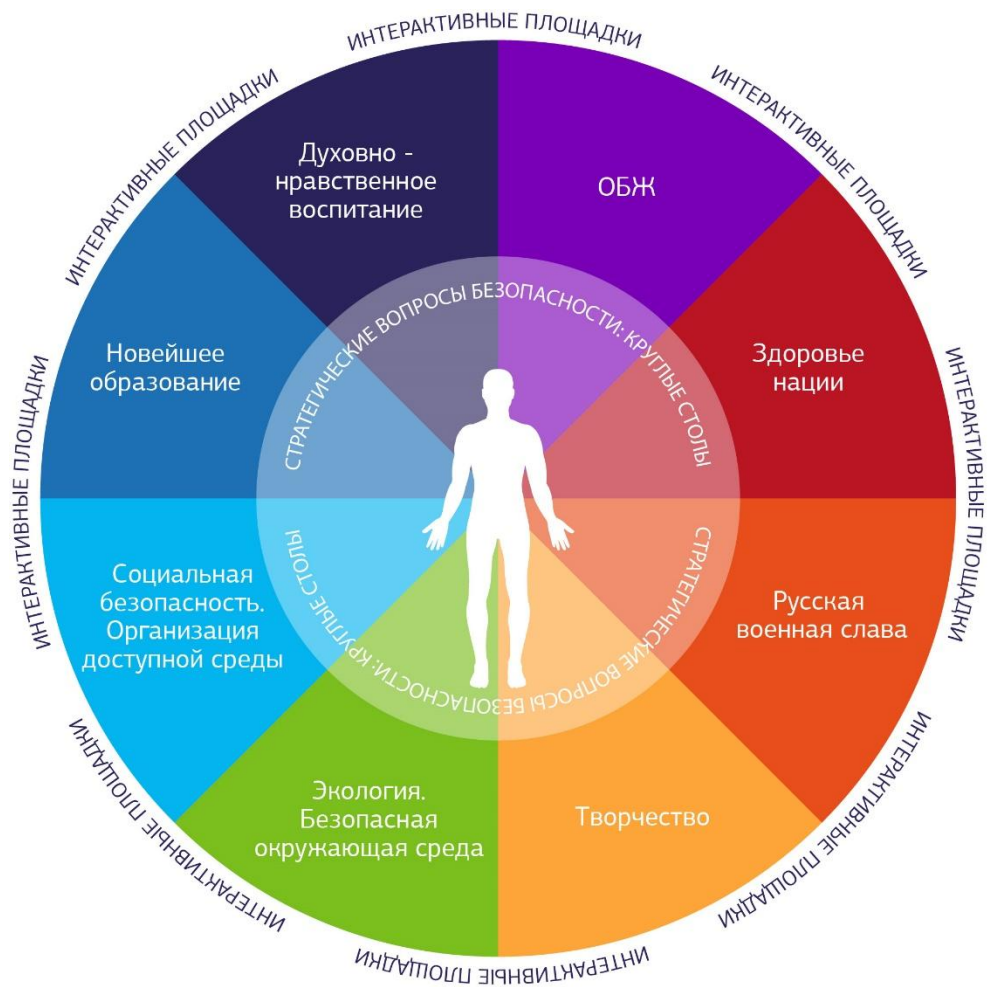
ИНТЕРАКТИВНЫЕ ПЛОЩАДКИ

ИНТЕРАКТИВНЫЕ ПЛОЩАДКИ

ИНТЕРАКТИВНЫЕ ПЛОЩАДКИ

ИНТЕРАКТИВНЫЕ ПЛОЩАДКИ

ИНТЕРАКТИВНЫЕ ПЛОЩАДКИ

ИНТЕРАКТИВНЫЕ ПЛОЩАДКИ

ИНТЕРАКТИВНЫЕ ПЛОЩАДКИ

ИНТЕРАКТИВНЫЕ ПЛОЩАДКИ

Духовно - нравственное воспитание

ОБЖ

Новейшее образование

Здоровье нации

Социальная безопасность. Организация доступной среды

Русская военная слава

Экология. Безопасная окружающая среда

Творчество

СТРАТЕГИЧЕСКИЕ ВОПРОСЫ БЕЗОПАСНОСТИ: КРУГЛЫЕ СТОЛЫ

СТРАТЕГИЧЕСКИЕ ВОПРОСЫ БЕЗОПАСНОСТИ: КРУГЛЫЕ СТОЛЫ